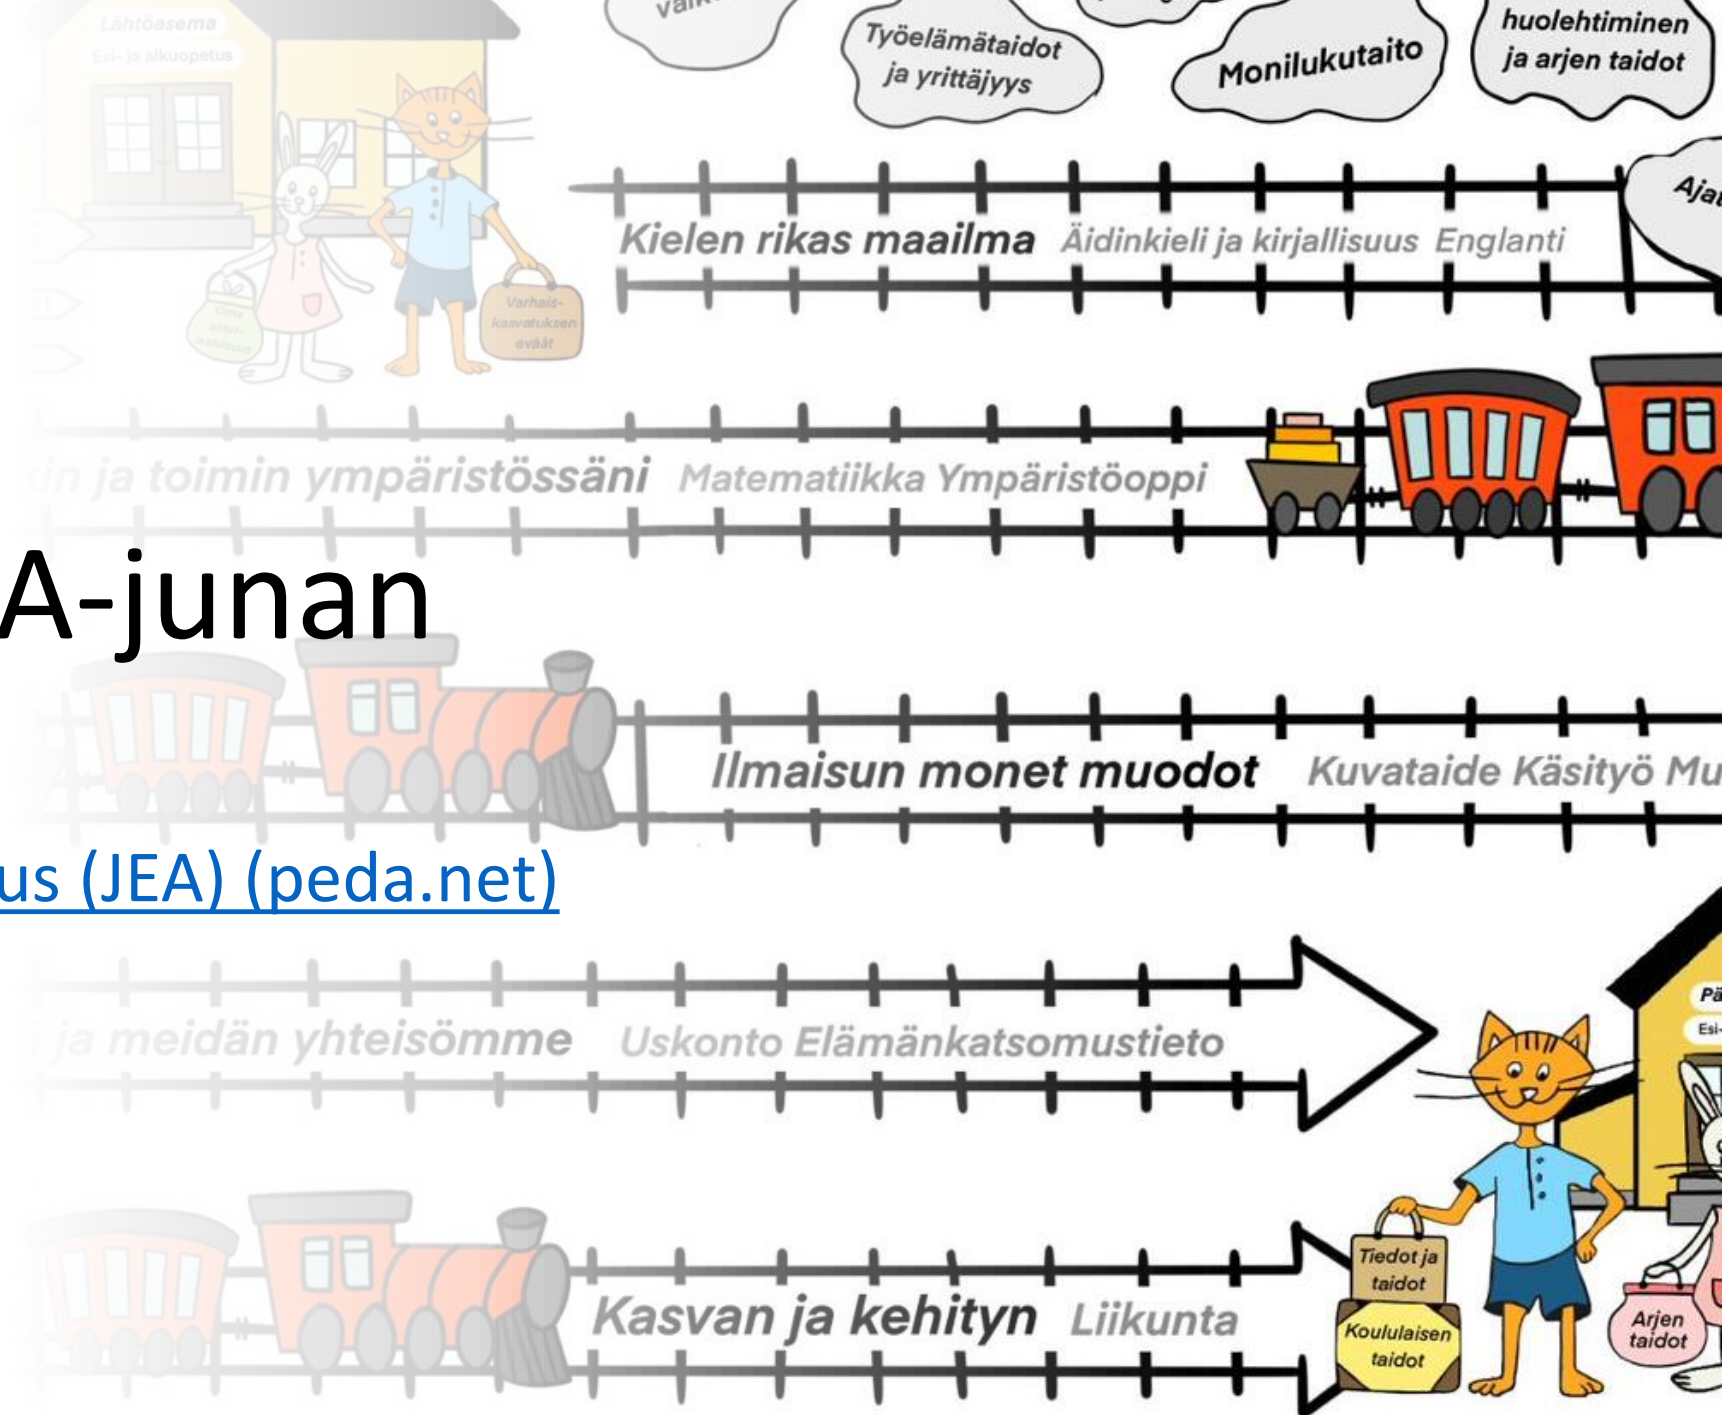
Lähtöasema
Esi- ja alkuopetus

vai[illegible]

Työelämätaidot ja yrittäjyys

Monilukutaito

huolehtiminen ja arjen taidot

Aja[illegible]

Kielen rikas maailma Äidinkieli ja kirjallisuus Englanti

Varhaiskasvatuksen eväät

Oma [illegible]

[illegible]in ja toimin ympäristössäni Matematiikka Ympäristöoppi

A-junan

Ilmaisun monet muodot Kuvataide Käsityö Mu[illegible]

us (JEA) (peda.net)

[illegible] ja meidän yhteisömme Uskonto Elämänkatsomustieto

Pä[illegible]
Esi-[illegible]

Tiedot ja taidot

Koululaisen taidot

Arjen taidot

Kasvan ja kehityn Liikunta